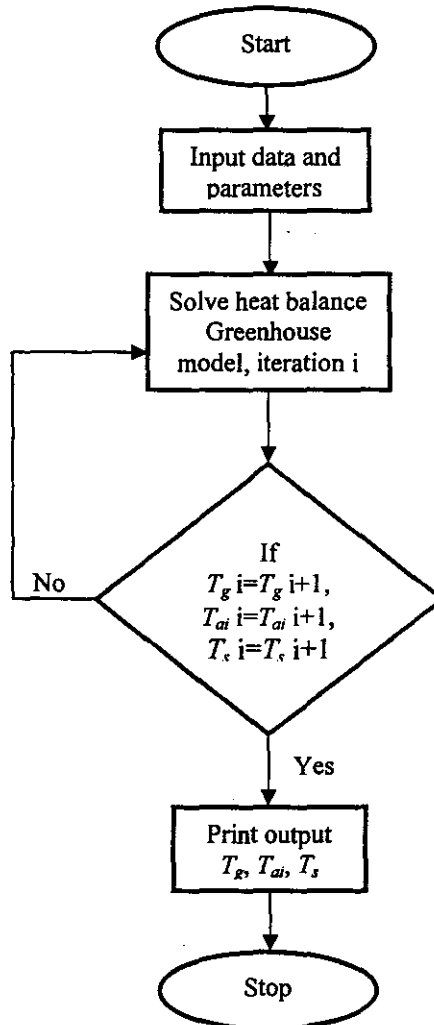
Start

Input data and parameters

Solve heat balance Greenhouse model, iteration i

If
$T_g$ i=$T_g$ i+1,
$T_{ai}$ i=$T_{ai}$ i+1,
$T_s$ i=$T_s$ i+1

No

Yes

Print output
$T_g$, $T_{ai}$, $T_s$

Stop